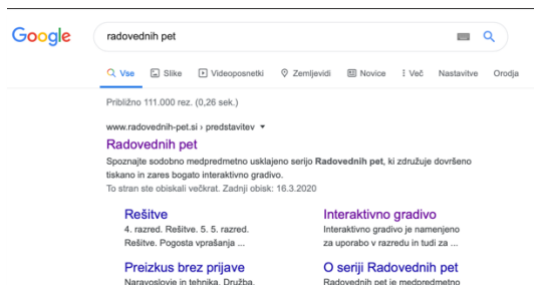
Google

radovednih pet

Vse Slike Videoposnetki Zemljevidi Novice Več Nastavitve Orodja

Približno 111.000 rez. (0,26 sek.)

www.radovednih-pet.si › predstavitev ▾

Radovednih pet

Spoznajte sodobno medpredmetno usklajeno serijo Radovednih pet, ki združuje dovršeno tiskano in zares bogato interaktivno gradivo.

To stran ste obiskali večkrat. Zadnji obisk: 16.3.2020

Rešitve

4. razred. Rešitve. 5. 5. razred. Rešitve. Pogosta vprašanja ...

Interaktivno gradivo

Interaktivno gradivo je namenjeno za uporabo v razredu in tudi za ...

Preizkus brez prijave

Naravoslovje in tehnika. Družba.

O seriji Radovednih pet

Radovednih pet je medpredmetno